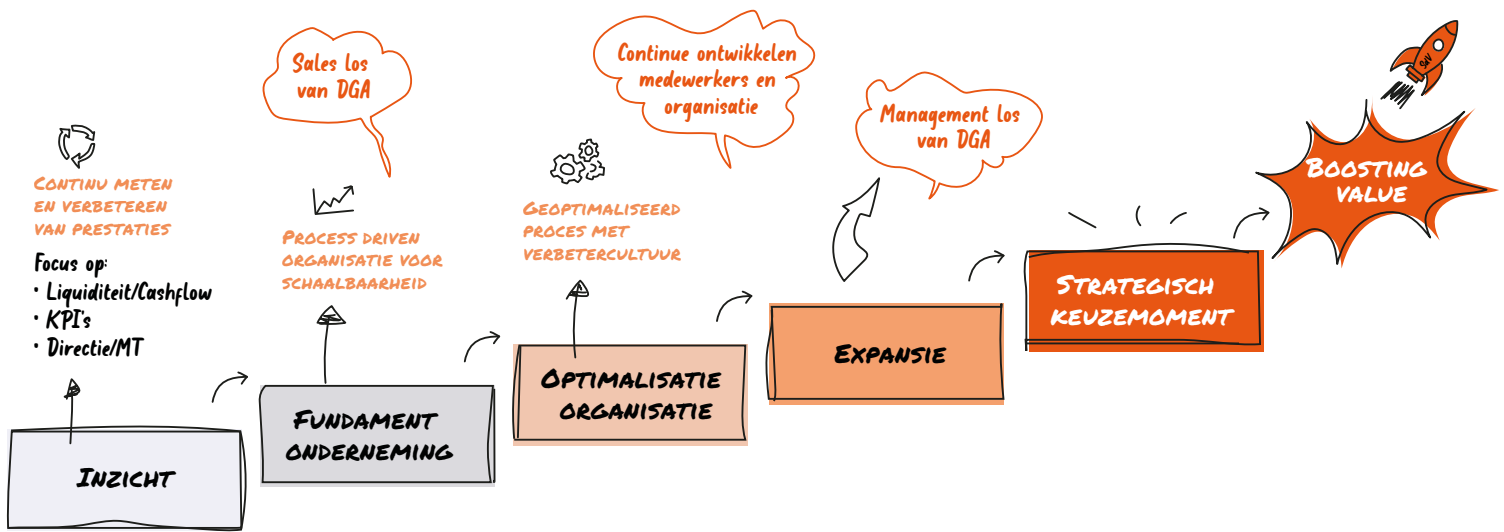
Continu meten en verbeteren van prestaties

Focus op:
• Liquiditeit/Cashflow
• KPI's
• Directie/MT

Inzicht

Sales los van DGA

Process driven organisatie voor schaalbaarheid

Fundament onderneming

Continue ontwikkelen medewerkers en organisatie

Geoptimaliseerd proces met verbetercultuur

Optimalisatie organisatie

Management los van DGA

Expansie

Strategisch keuzemoment

SW

Boosting value